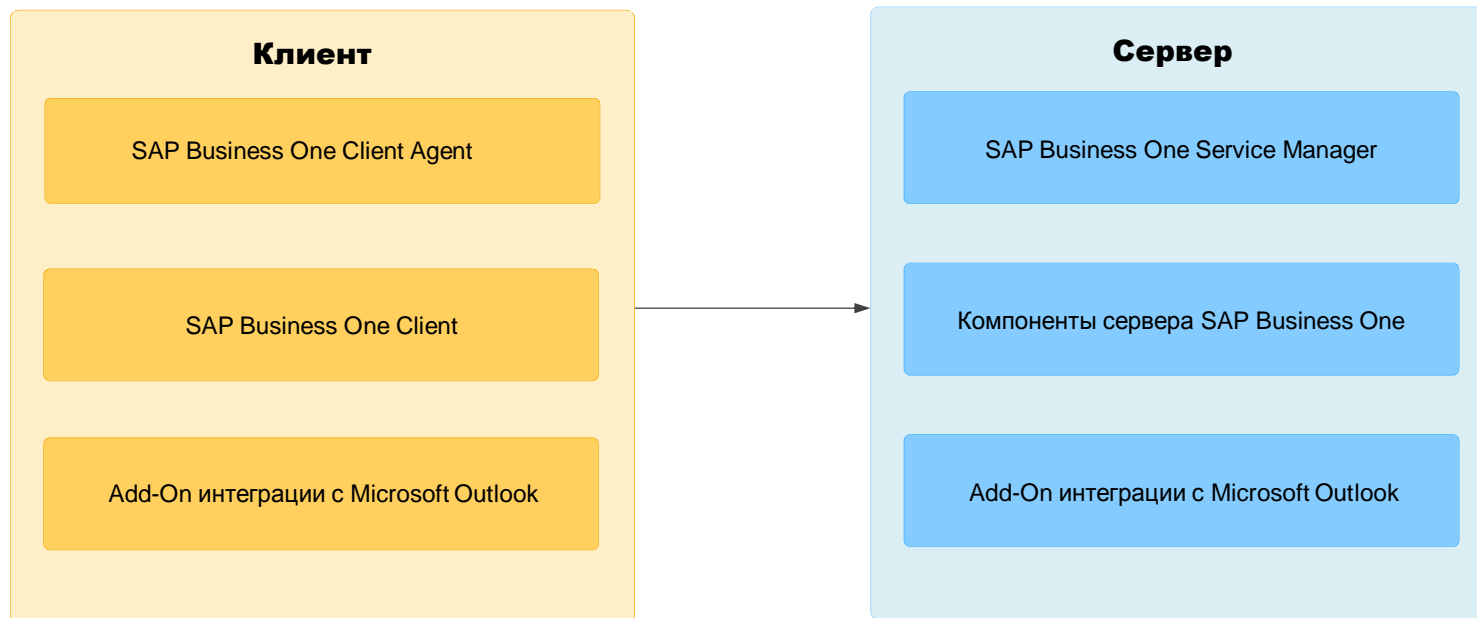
Клиент

SAP Business One Client Agent

SAP Business One Client

Add-On интеграции с Microsoft Outlook

Сервер

SAP Business One Service Manager

Компоненты сервера SAP Business One

Add-On интеграции с Microsoft Outlook